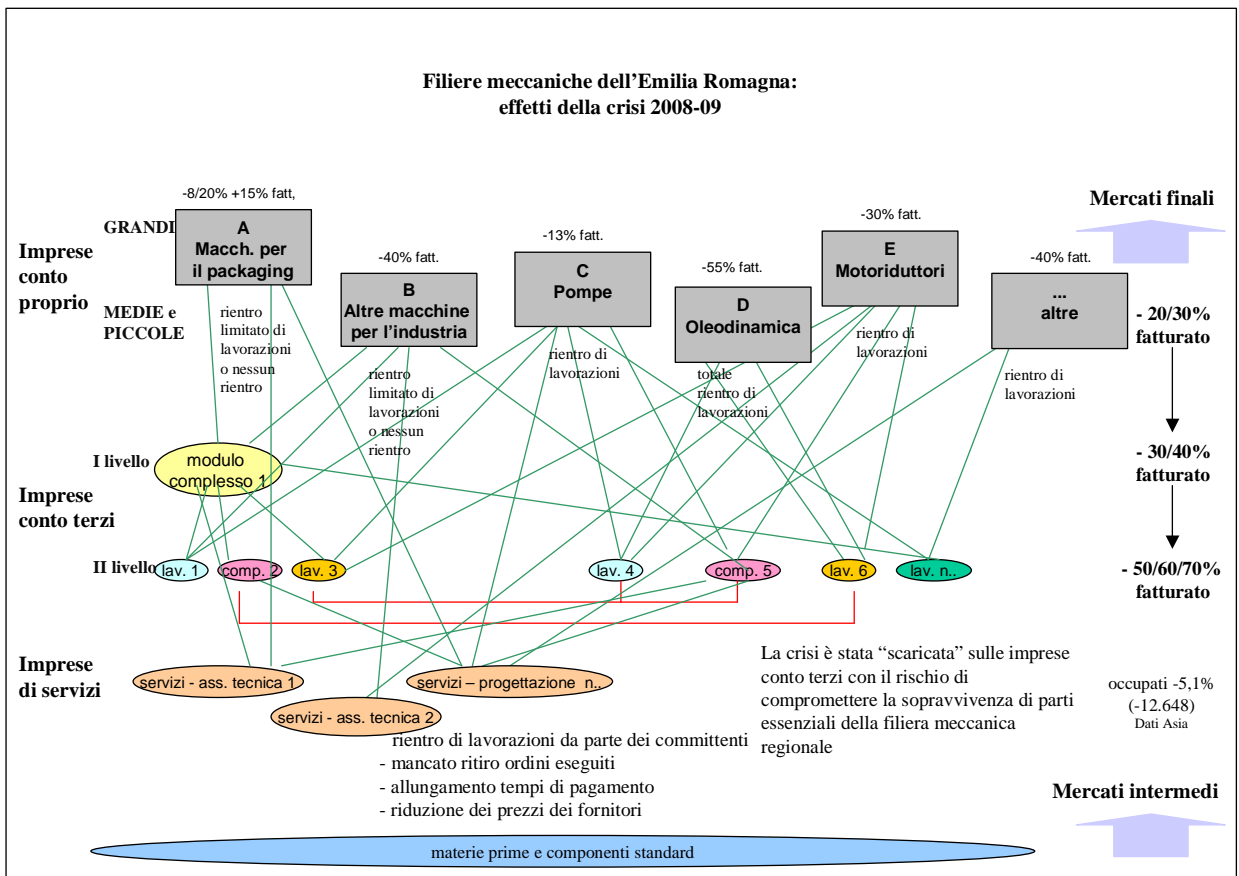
Filiere meccaniche dell'Emilia Romagna:
effetti della crisi 2008-09

-8/20% +15% fatt,

GRANDI

A
Macch. per il packaging

-40% fatt.

B
Altre macchine per l'industria

-13% fatt.

C
Pompe

-55% fatt.

D
Oleodinamica

-30% fatt.

E
Motoriduttori

-40% fatt.

...
altre

Mercati finali

Imprese conto proprio

MEDIE e PICCOLE

rientro limitato di lavorazioni o nessun rientro

rientro limitato di lavorazioni o nessun rientro

rientro di lavorazioni

totale rientro di lavorazioni

rientro di lavorazioni

rientro di lavorazioni

- 20/30% fatturato

- 30/40% fatturato

- 50/60/70% fatturato

I livello

modulo complesso 1

Imprese conto terzi

II livello

lav. 1

comp. 2

lav. 3

lav. 4

comp. 5

lav. 6

lav. n..

Imprese di servizi

servizi - ass. tecnica 1

servizi – progettazione n..

servizi - ass. tecnica 2

La crisi è stata "scaricata" sulle imprese conto terzi con il rischio di compromettere la sopravvivenza di parti essenziali della filiera meccanica regionale

occupati -5,1%
(-12.648)
Dati Asia

rientro di lavorazioni da parte dei committenti
- mancato ritiro ordini eseguiti
- allungamento tempi di pagamento
- riduzione dei prezzi dei fornitori

Mercati intermedi

materie prime e componenti standard